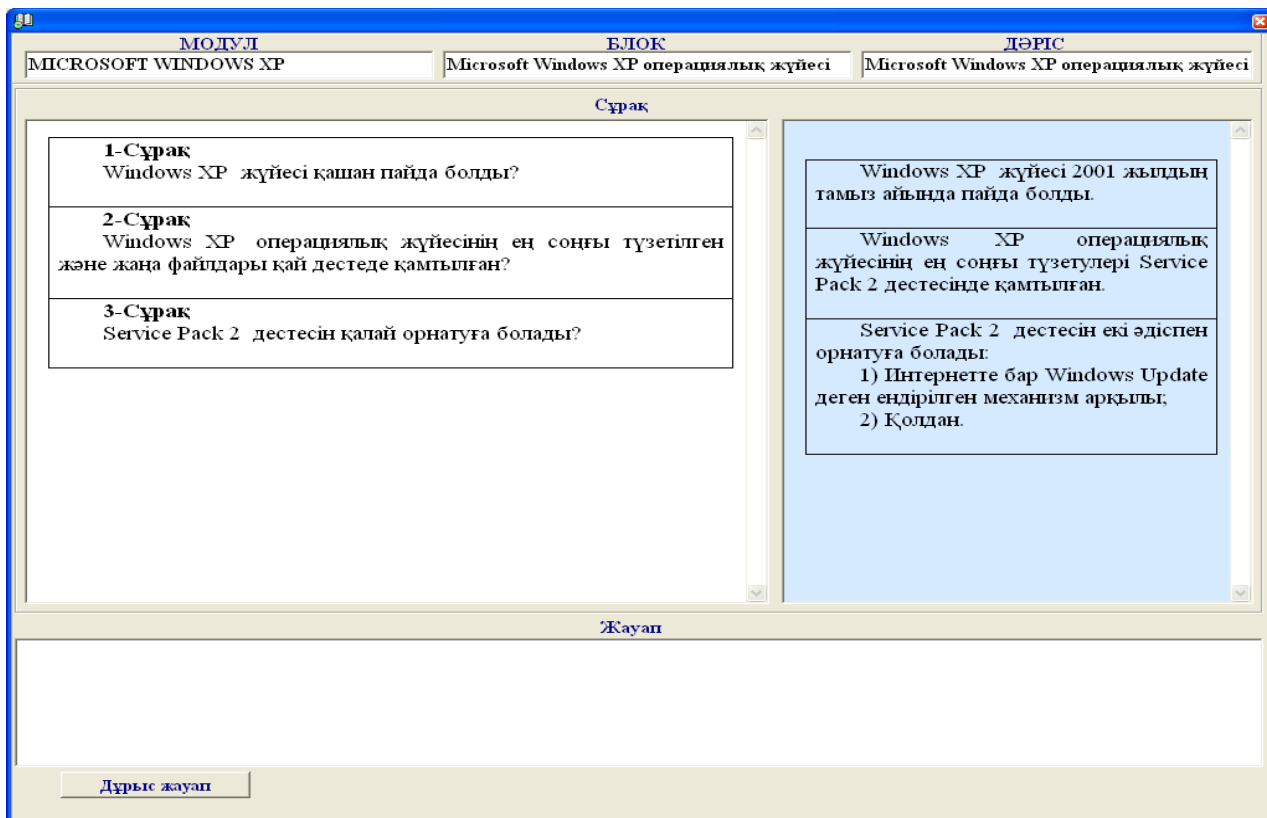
МОДУЛЬ
MICROSOFT WINDOWS XP

БЛОК
Microsoft Windows XP операциялық жүйесі

ДӘРІС
Microsoft Windows XP операциялық жүйесі

Сұрақ

1-Сұрақ
Windows XP жүйесі қашан пайда болды?

2-Сұрақ
Windows XP операциялық жүйесінің ең соңғы түзетілген және жаңа файлдары қай дестеде қамтылған?

3-Сұрақ
Service Pack 2 дестесін қалай орнатуға болады?

Windows XP жүйесі 2001 жылдың тамыз айында пайда болды.

Windows XP операциялық жүйесінің ең соңғы түзетулері Service Pack 2 дестесінде қамтылған.

Service Pack 2 дестесін екі әдіспен орнатуға болады:
1) Интернетте бар Windows Update деген ендірілген механизм арқылы;
2) Қолдан.

Жауап

Дұрыс жауап